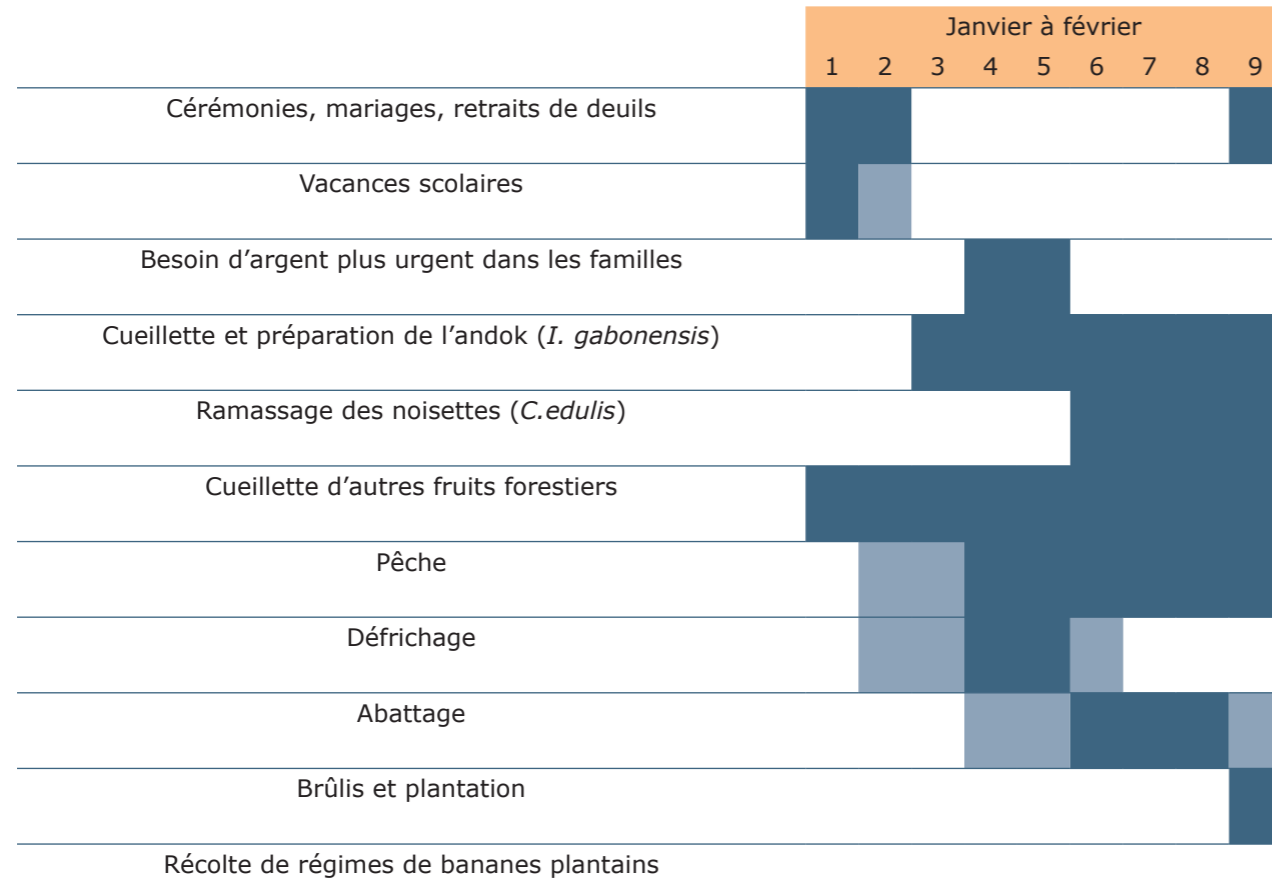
| | Janvier à février | | | | | | | | |
|---|---|---|---|---|---|---|---|---|---|
| | 1 | 2 | 3 | 4 | 5 | 6 | 7 | 8 | 9 |
| Cérémonies, mariages, retraits de deuils | | | | | | | | | |
| Vacances scolaires | | | | | | | | | |
| Besoin d'argent plus urgent dans les familles | | | | | | | | | |
| Cueillette et préparation de l'andok (*I. gabonensis*) | | | | | | | | | |
| Ramassage des noisettes (*C.edulis*) | | | | | | | | | |
| Cueillette d'autres fruits forestiers | | | | | | | | | |
| Pêche | | | | | | | | | |
| Défrichage | | | | | | | | | |
| Abattage | | | | | | | | | |
| Brûlis et plantation | | | | | | | | | |
| Récolte de régimes de bananes plantains | | | | | | | | | |